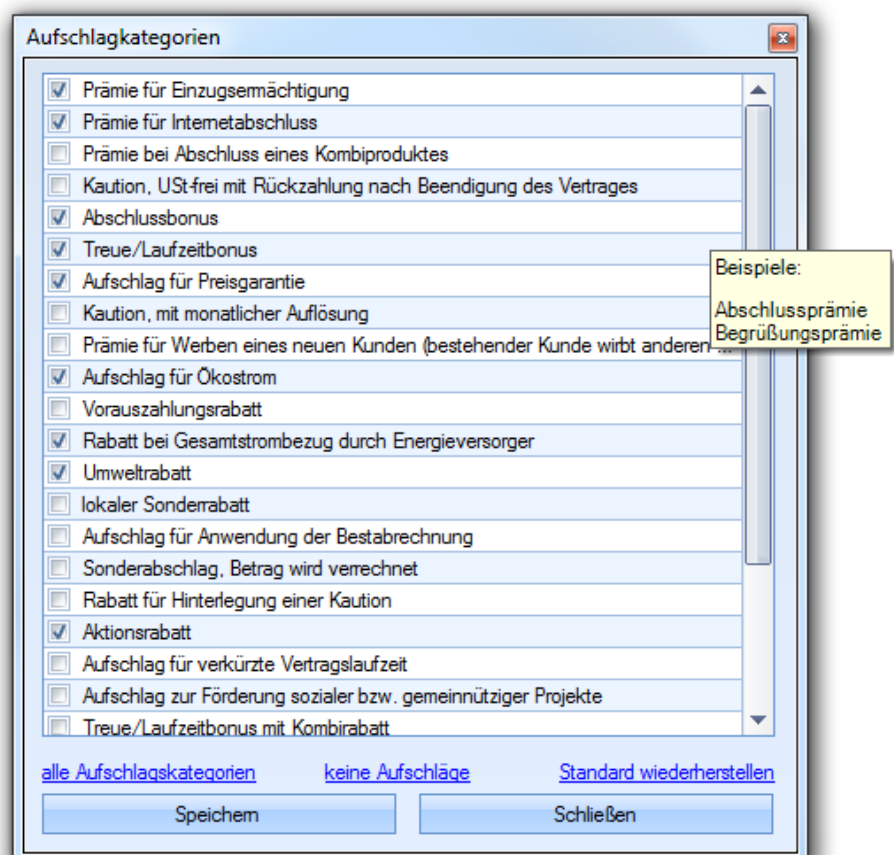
Aufschlagkategorien

Prämie für Einzugsermächtigung
Prämie für Internetabschluss
Prämie bei Abschluss eines Kombiproduktes
Kaution, USt-frei mit Rückzahlung nach Beendigung des Vertrages
Abschlussbonus
Treue/Laufzeitbonus
Aufschlag für Preisgarantie
Kaution, mit monatlicher Auflösung
Prämie für Werben eines neuen Kunden (bestehender Kunde wirbt anderen ...
Aufschlag für Ökostrom
Vorauszahlungsrabatt
Rabatt bei Gesamtstrombezug durch Energieversorger
Umweltrabatt
lokaler Sonderrabatt
Aufschlag für Anwendung der Bestabrechnung
Sonderabschlag, Betrag wird verrechnet
Rabatt für Hinterlegung einer Kaution
Aktionsrabatt
Aufschlag für verkürzte Vertragslaufzeit
Aufschlag zur Förderung sozialer bzw. gemeinnütziger Projekte
Treue/Laufzeitbonus mit Kombirabatt

Beispiele:

Abschlussprämie
Begrüßungsprämie

alle Aufschlagskategorien keine Aufschläge Standard wiederherstellen

Speichern Schließen